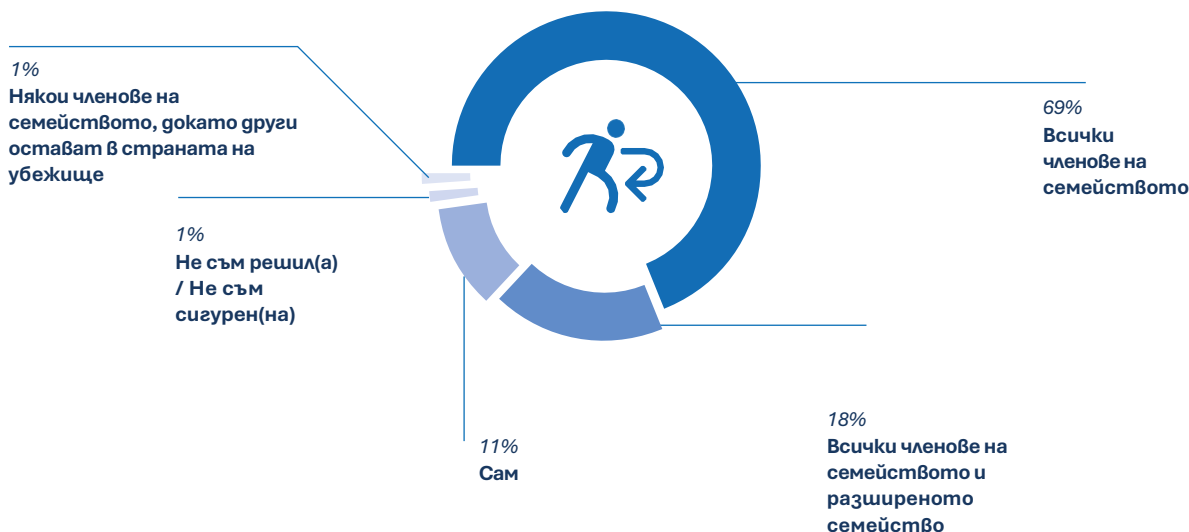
1%
Някои членове на семейството, докато други остават в страната на убежище

69%
Всички членове на семейството

1%
Не съм решил(а) / Не съм сигурен(на)

18%
Всички членове на семейството и разширеното семейство

11%
Сам